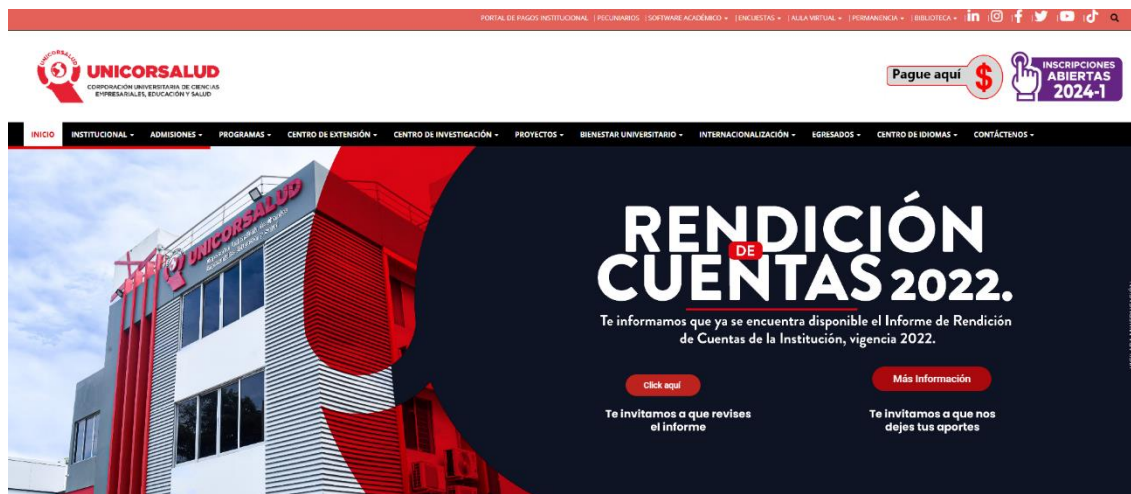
PORTAL DE PAGOS INSTITUCIONAL | PECUNIARIOS | SOFTWARE ACADÉMICO ▾ | ENCUESTAS ▾ | AULA VIRTUAL ▾ | PERMANENCIA ▾ | BIBLIOTECA ▾

UNICORSALUD
UNICORSALUD
CORPORACIÓN UNIVERSITARIA DE CIENCIAS EMPRESARIALES, EDUCACIÓN Y SALUD

Pague aquí $

INSCRIPCIONES ABIERTAS 2024-1

INICIO | INSTITUCIONAL ▾ | ADMISIONES ▾ | PROGRAMAS ▾ | CENTRO DE EXTENSIÓN ▾ | CENTRO DE INVESTIGACIÓN ▾ | PROYECTOS ▾ | BIENESTAR UNIVERSITARIO ▾ | INTERNACIONALIZACIÓN ▾ | EGRESADOS ▾ | CENTRO DE IDIOMAS ▾ | CONTÁCTENOS ▾

UNICORSALUD

RENDICIÓN DE CUENTAS 2022.

Te informamos que ya se encuentra disponible el Informe de Rendición de Cuentas de la Institución, vigencia 2022.

Click aquí
Te invitamos a que revises el informe

Más Información
Te invitamos a que nos dejes tus aportes